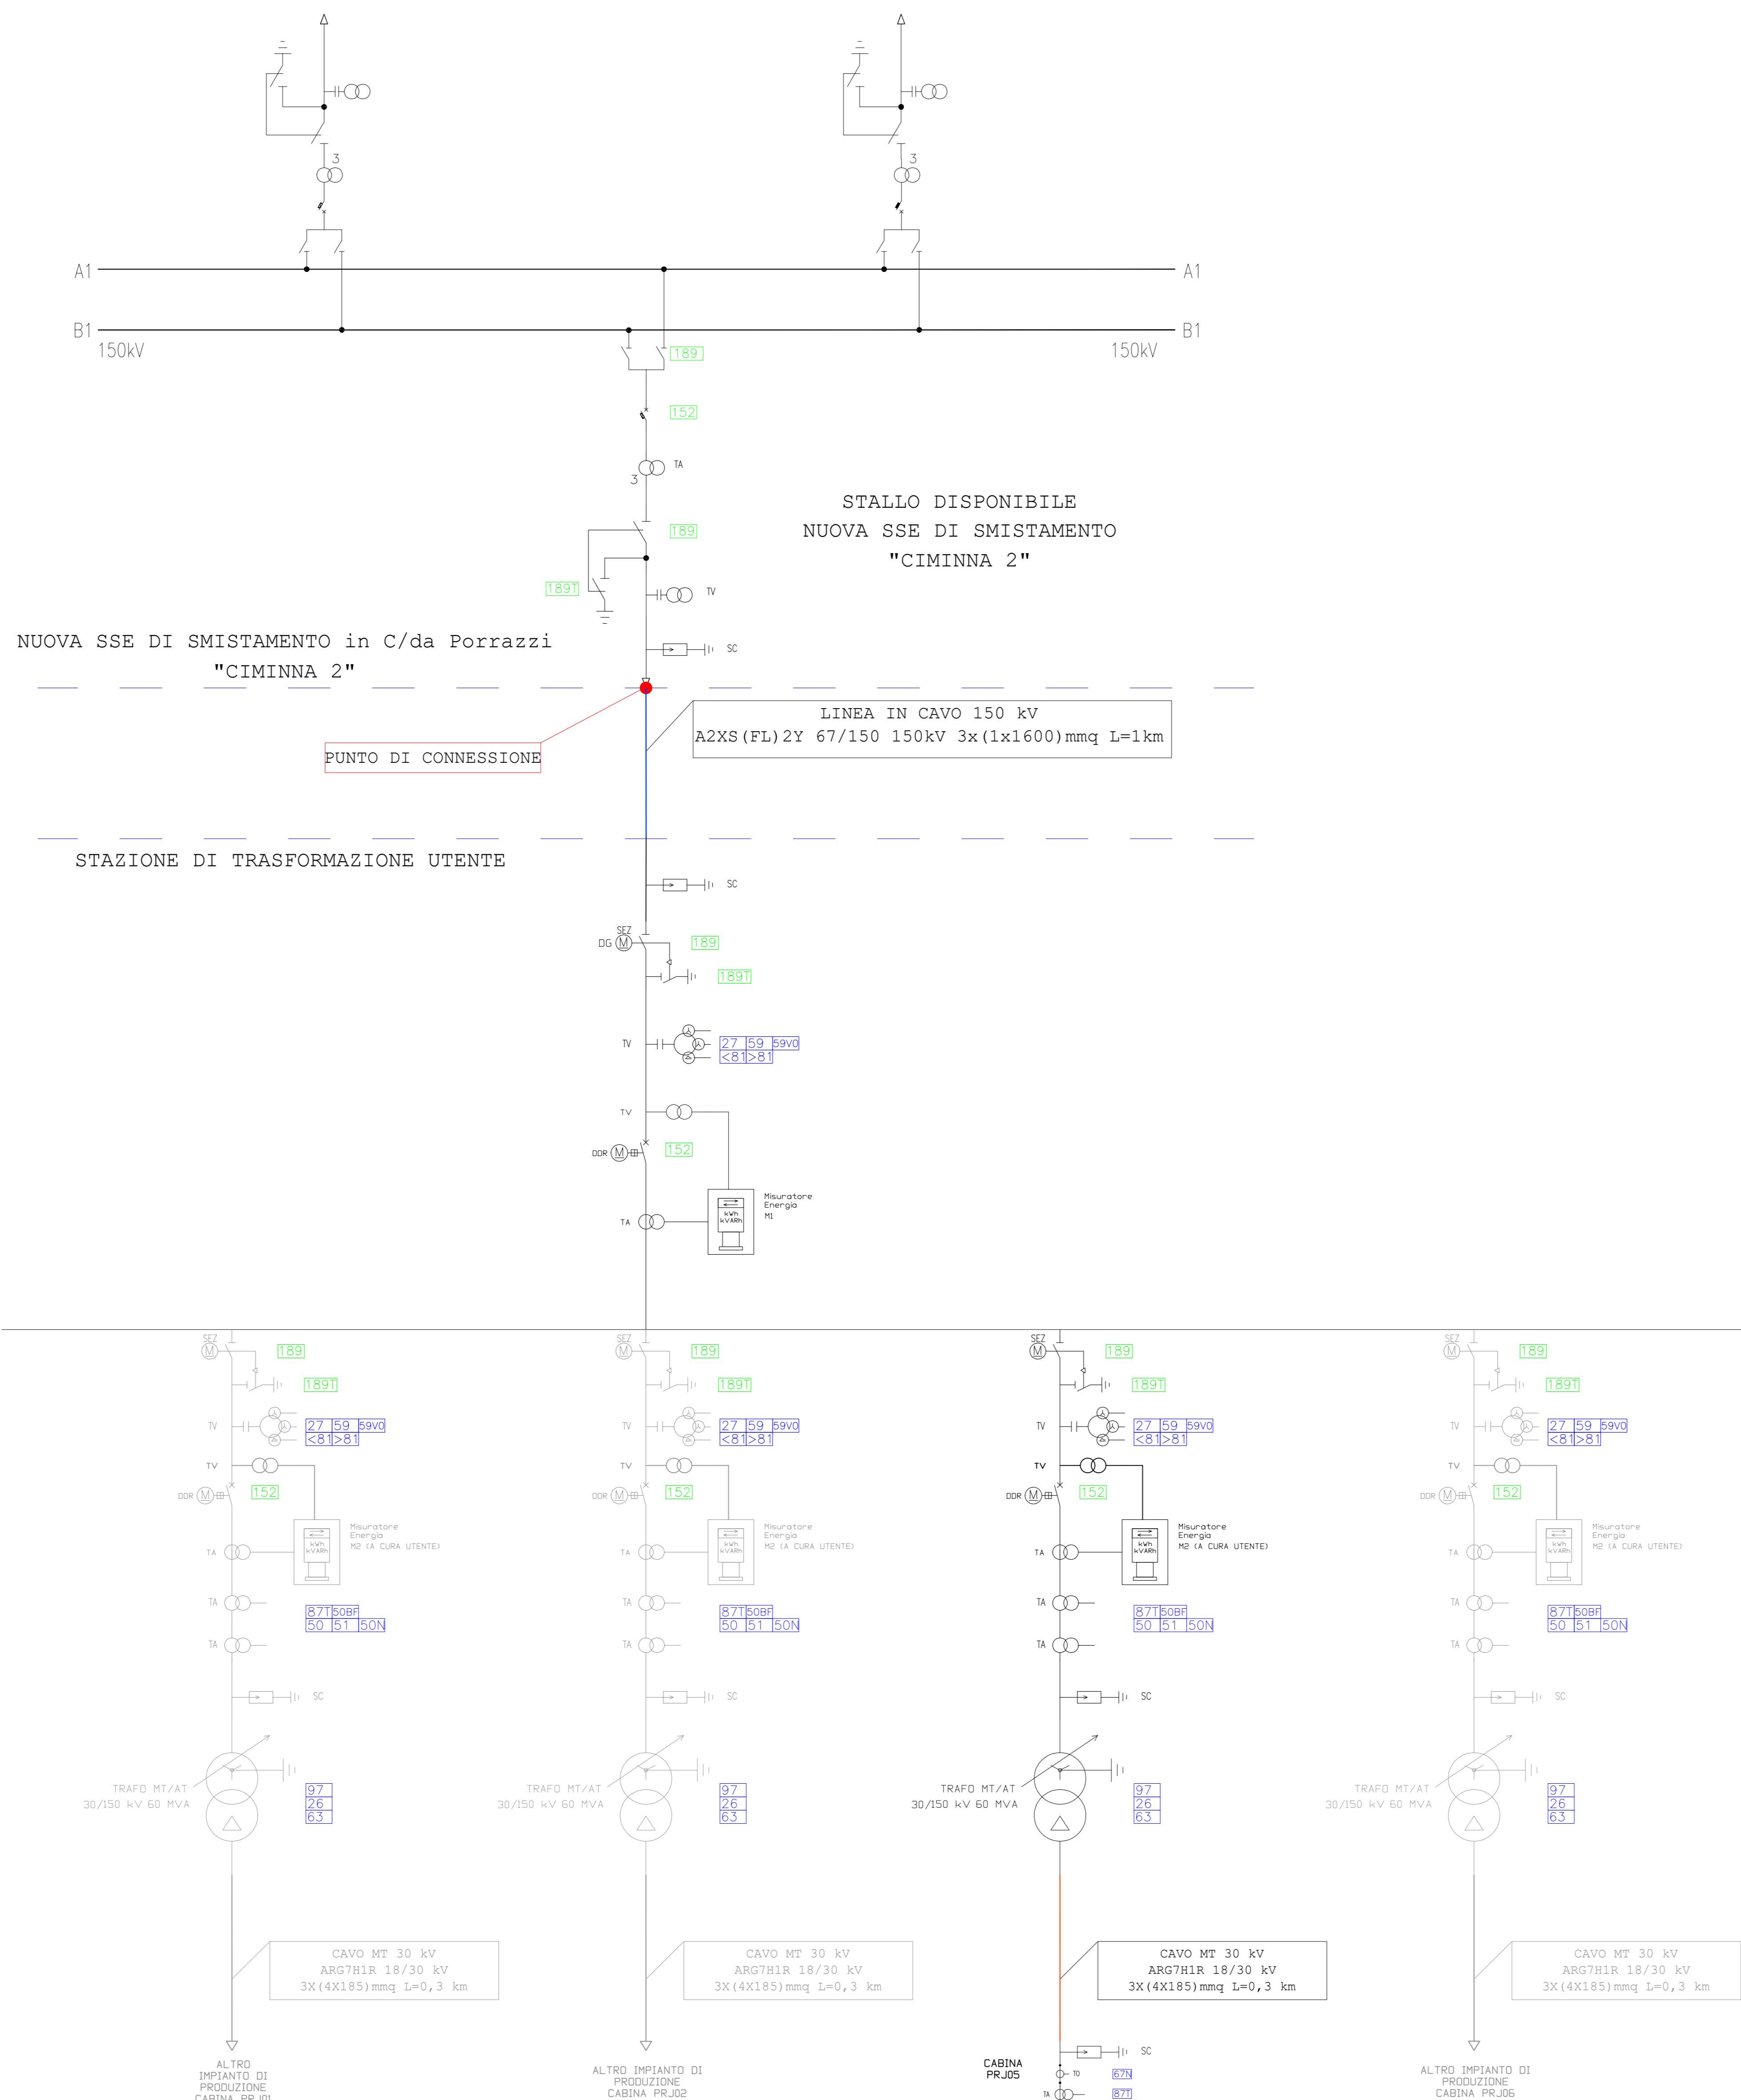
3
3
A1
A1
B1
B1
150kV
150kV
189
152
TA
3
STALLO DISPONIBILE
NUOVA SSE DI SMISTAMENTO
"CIMINNA 2"
189
189T
TV
SC
NUOVA SSE DI SMISTAMENTO in C/da Porrazzi
"CIMINNA 2"
LINEA IN CAVO 150 kV
A2XS(FL)2Y 67/150 150kV 3x(1x1600)mmq L=1km
PUNTO DI CONNESSIONE
STAZIONE DI TRASFORMAZIONE UTENTE
SC
SEZ
DG
189
189T
TV
27 59 59V0
<81 >81
TV
DDR
152
TA
Misuratore
Energia
M1
kWh
kVARh

SEZ
189
189T
TV
27 59 59V0
<81 >81
TV
DDR
152
Misuratore
Energia
M2 (A CURA UTENTE)
TA
TA
87T 50BF
50 51 50N
TA
SC
TRAFO MT/AT
30/150 kV 60 MVA
97
26
63
CAVO MT 30 kV
ARG7H1R 18/30 kV
3X(4X185)mmq L=0,3 km
ALTRO
IMPIANTO DI
PRODUZIONE
CABINA PRJ01

SEZ
189
189T
TV
27 59 59V0
<81 >81
TV
DDR
152
Misuratore
Energia
M2 (A CURA UTENTE)
TA
TA
87T 50BF
50 51 50N
TA
SC
TRAFO MT/AT
30/150 kV 60 MVA
97
26
63
CAVO MT 30 kV
ARG7H1R 18/30 kV
3X(4X185)mmq L=0,3 km
ALTRO IMPIANTO DI
PRODUZIONE
CABINA PRJ02

SEZ
189
189T
TV
27 59 59V0
<81 >81
TV
DDR
152
Misuratore
Energia
M2 (A CURA UTENTE)
TA
TA
87T 50BF
50 51 50N
TA
SC
TRAFO MT/AT
30/150 kV 60 MVA
97
26
63
CAVO MT 30 kV
ARG7H1R 18/30 kV
3X(4X185)mmq L=0,3 km
CABINA
PRJ05
SC
TO
67N
TA
87T

SEZ
189
189T
TV
27 59 59V0
<81 >81
TV
DDR
152
Misuratore
Energia
M2 (A CURA UTENTE)
TA
TA
87T 50BF
50 51 50N
TA
SC
TRAFO MT/AT
30/150 kV 60 MVA
97
26
63
CAVO MT 30 kV
ARG7H1R 18/30 kV
3X(4X185)mmq L=0,3 km
ALTRO IMPIANTO DI
PRODUZIONE
CABINA PRJ06